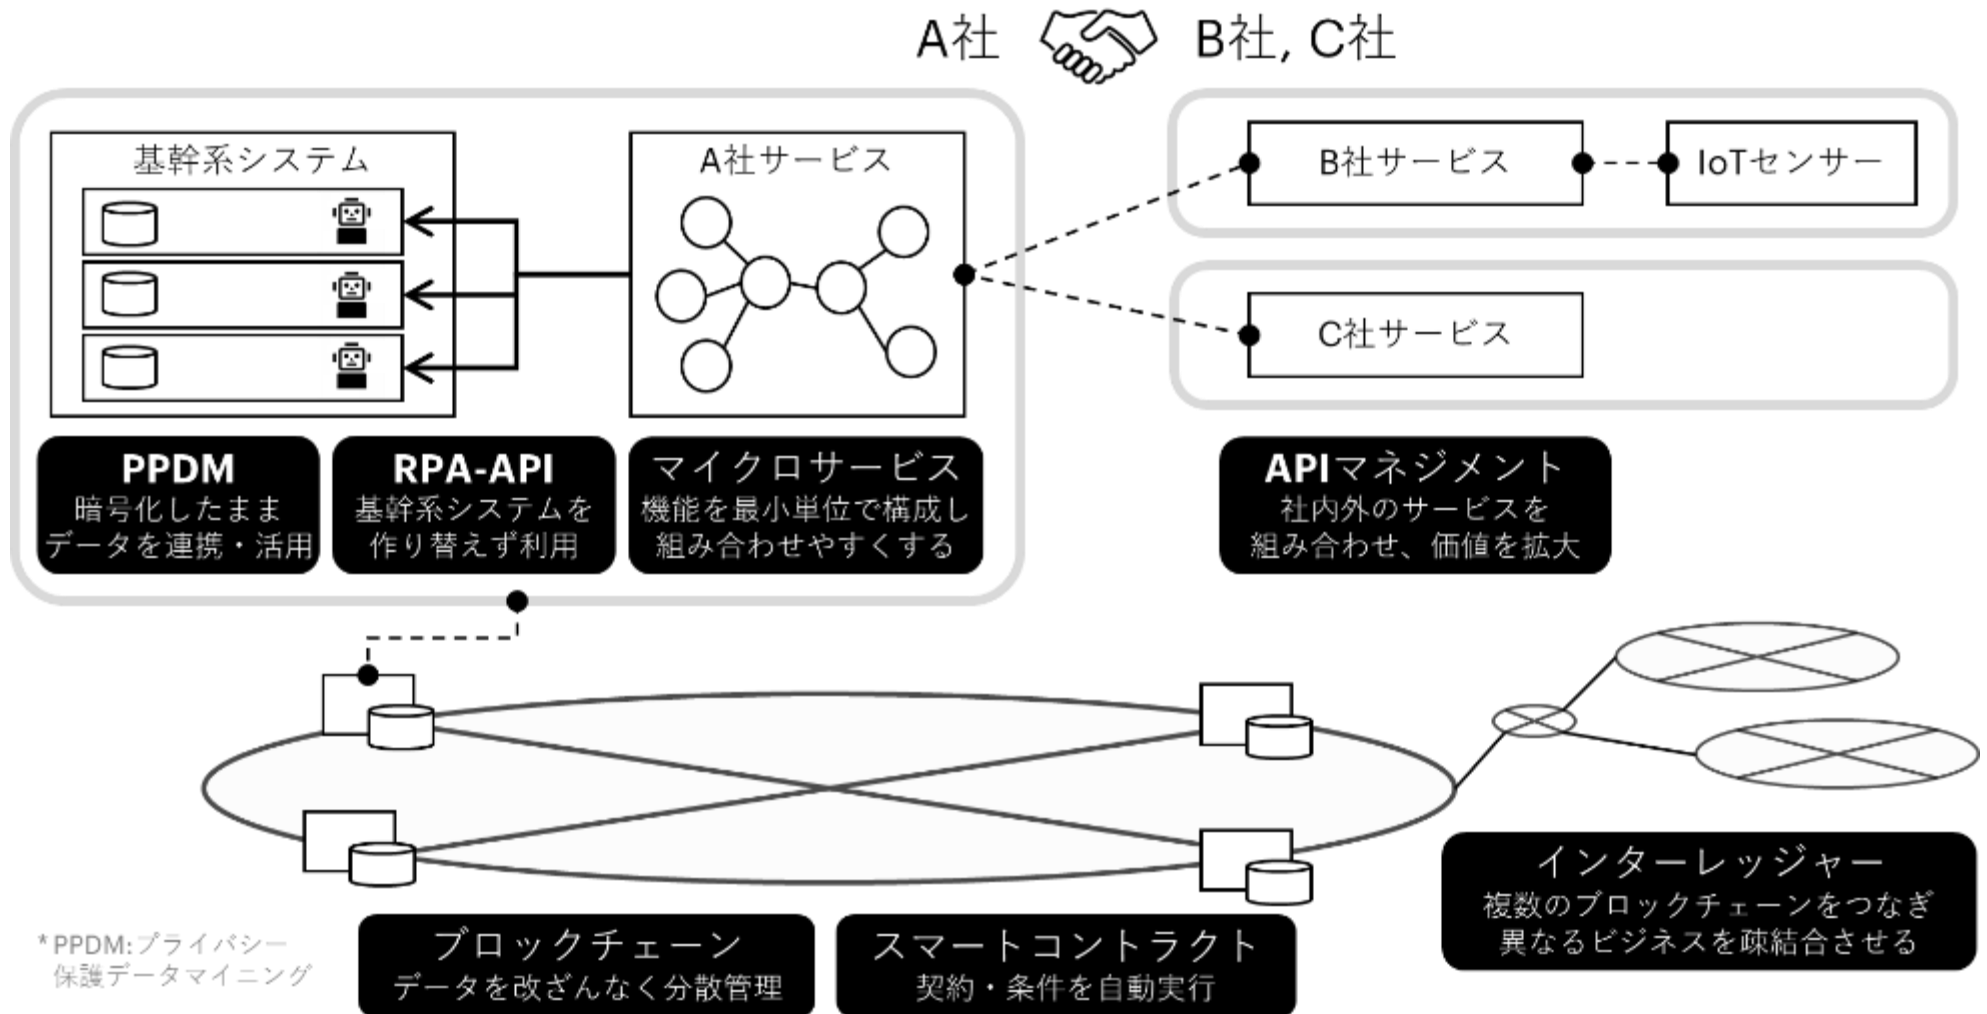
A社 B社, C社

基幹系システム

A社サービス

B社サービス

IoTセンサー

C社サービス

PPDM
暗号化したまま
データを連携・活用

RPA-API
基幹系システムを
作り替えず利用

マイクロサービス
機能を最小単位で構成し
組み合わせやすくする

APIマネジメント
社内外のサービスを
組み合わせ、価値を拡大

インターレッジャー
複数のブロックチェーンをつなぎ
異なるビジネスを疎結合させる

*PPDM:プライバシー
保護データマイニング

ブロックチェーン
データを改ざんなく分散管理

スマートコントラクト
契約・条件を自動実行